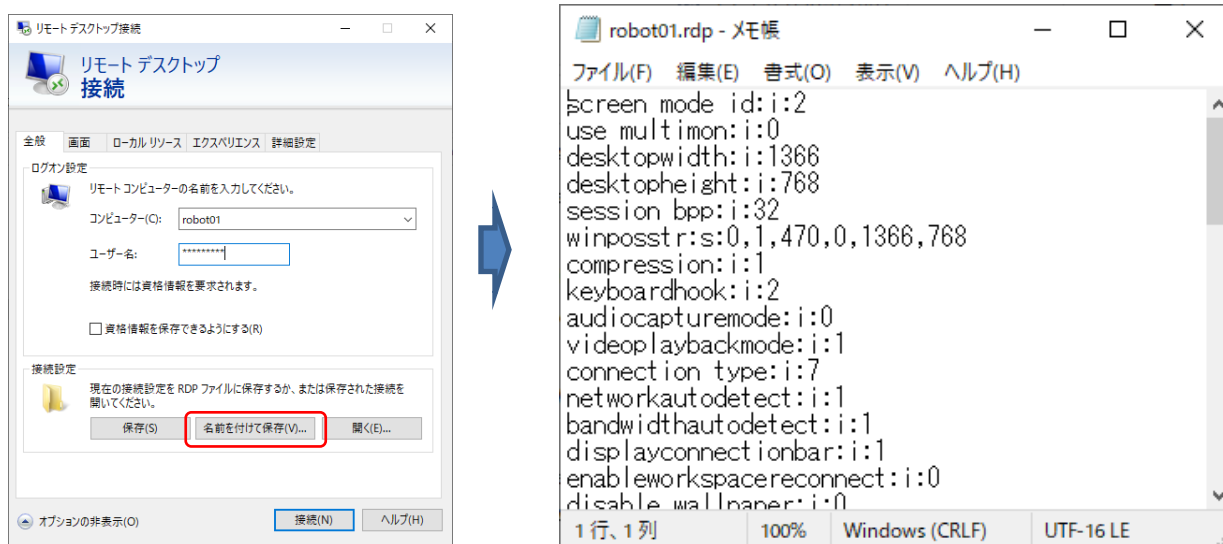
リモート デスクトップ接続

リモート デスクトップ
接続

全般 画面 ローカル リソース エクスペリエンス 詳細設定

ログオン設定

リモート コンピューターの名前を入力してください。

コンピューター(C): robot01

ユーザー名: *********

接続時には資格情報を要求されます。

資格情報を保存できるようにする(R)

接続設定

現在の接続設定を RDP ファイルに保存するか、または保存された接続を開いてください。

保存(S) 名前を付けて保存(V)... 開く(E)...

オプションの非表示(O) 接続(N) ヘルプ(H)

robot01.rdp - メモ帳

ファイル(F) 編集(E) 書式(O) 表示(V) ヘルプ(H)

screen mode id:i:2
use multimon:i:0
desktopwidth:i:1366
desktopheight:i:768
session bpp:i:32
winposstr:s:0,1,470,0,1366,768
compression:i:1
keyboardhook:i:2
audiocapturemode:i:0
videoplaybackmode:i:1
connection type:i:7
networkautodetect:i:1
bandwidthautodetect:i:1
displayconnectionbar:i:1
enableworkspacereconnect:i:0
disable wallpaper:i:0

1 行、1 列 100% Windows (CRLF) UTF-16 LE